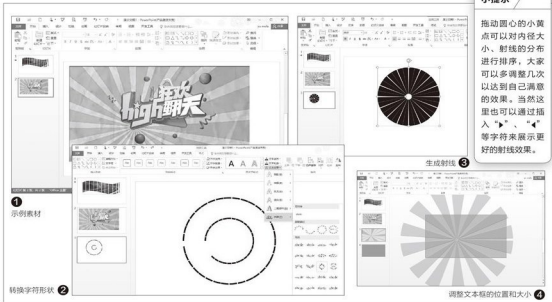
小提示

拖动圆心的小黄点可以对内径大小、射线的分布进行排序，大家可以多调整几次以达到自己满意的效果。当然这里也可以通过插入“▶”“◀”等字符来展示更好的射线效果。

high翻天

❶ 示例素材

转换字符形状 ❷

生成射线 ❸

调整文本框的位置和大小 ❹